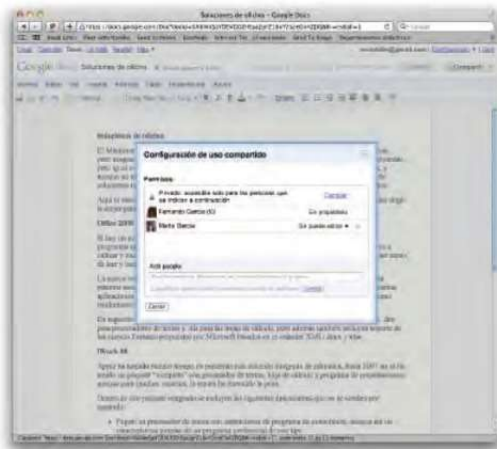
Soluciones de ofiôna - Google Docs

Google Docs   Soluciones de ofimática

Configuración de uso compartido

Permisos:

Privado: accesible solo para las personas que se indican a continuación   Cambiar

Fernando Garcia   Es propietario

Marta Garcia   Se puede editar

Añadir personas:

Cancelar

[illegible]

Office 2010

Zoho

Office 365

iWork 08